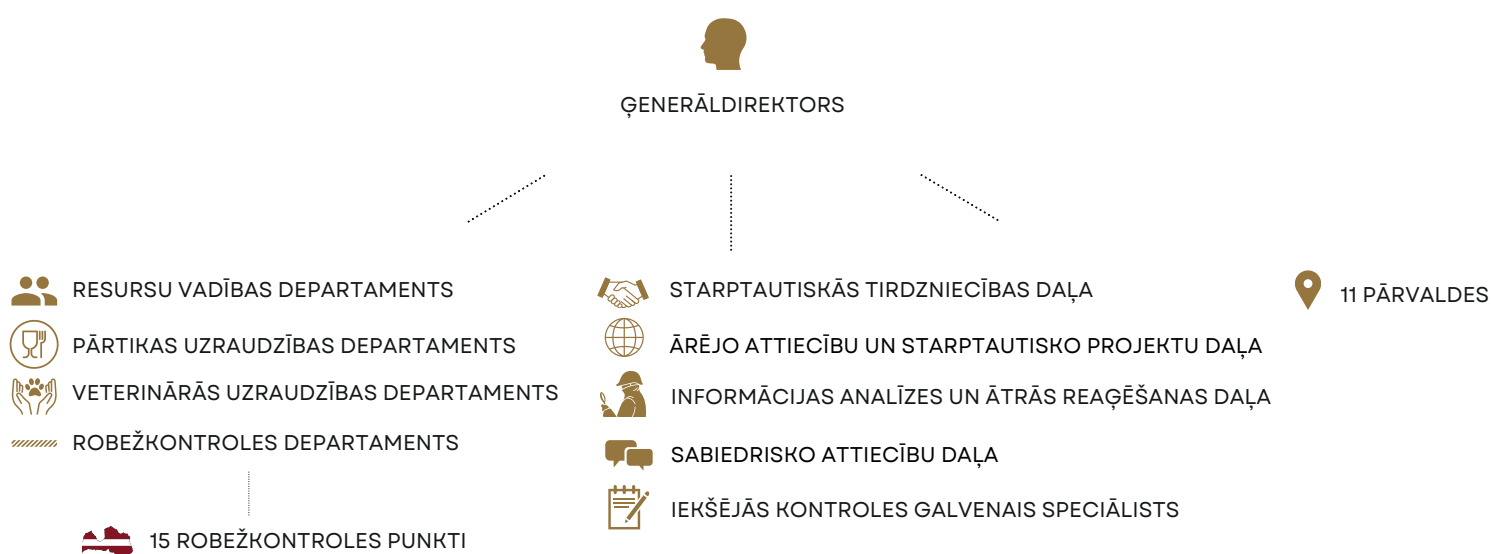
ĢENERĀLDIREKTORS

RESURSU VADĪBAS DEPARTAMENTS

PĀRTIKAS UZRAUDZĪBAS DEPARTAMENTS

VETERINĀRĀS UZRAUDZĪBAS DEPARTAMENTS

ROBEŽKONTROLES DEPARTAMENTS

15 ROBEŽKONTROLES PUNKTI

STARPTAUTISKĀS TIRDZNIECĪBAS DAĻA

ĀRĒJO ATTIECĪBU UN STARPTAUTISKO PROJEKTU DAĻA

INFORMĀCIJAS ANALĪZES UN ĀTRĀS REAĢĒŠANAS DAĻA

SABIEDRISKO ATTIECĪBU DAĻA

IEKŠĒJĀS KONTROLES GALVENAIS SPECIĀLISTS

11 PĀRVALDES